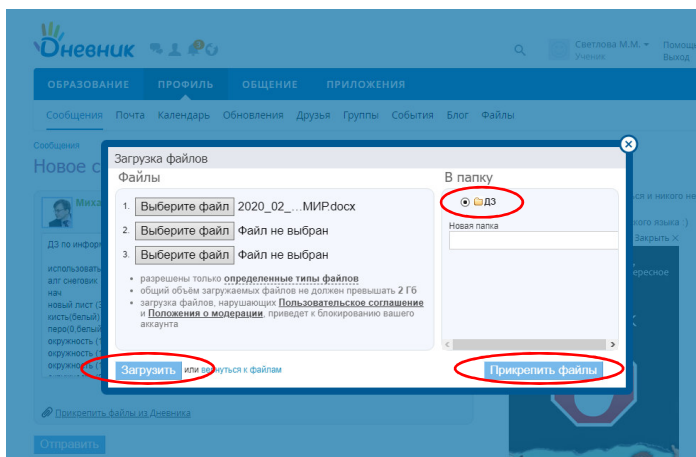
Дневник

2

Светлова М.М.
Ученик

Помощ
Выход

ОБРАЗОВАНИЕ ПРОФИЛЬ ОБЩЕНИЕ ПРИЛОЖЕНИЯ

Сообщения Почта Календарь Обновления Друзья Группы События Блог Файлы

Сообщения
Новое с

Миха

ДЗ по инфор

использовать
алг снеговик
нач
новый лист (
кисть(белый)
перо(9,белый
окружность (
окружность (
окружность (

Прикрепить файлы из Дневника

Отправить

и никого не

ового языка :)
Закрыть ✕
ересное

Загрузка файлов

Файлы

1. Выберите файл 2020_02_...МИР.docx
2. Выберите файл Файл не выбран
3. Выберите файл Файл не выбран

• разрешены только определенные типы файлов
• общий объём загружаемых файлов не должен превышать 2 Гб
• загрузка файлов, нарушающих Пользовательское соглашение и Положения о модерации, приведет к блокированию вашего аккаунта

В папку

ДЗ

Новая папка

Загрузить или вернуться к файлам

Прикрепить файлы